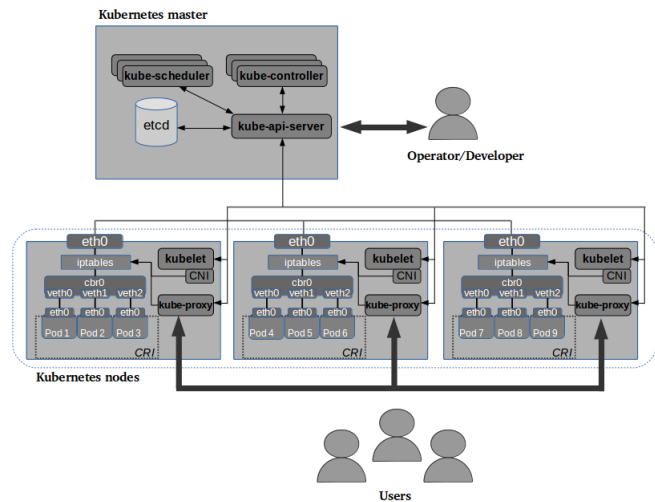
Kubernetes master

kube-scheduler

kube-controller

etcd

kube-api-server

Operator/Developer

eth0
iptables
cbr0
veth0 veth1 veth2
eth0 eth0 eth0
Pod 1 Pod 2 Pod 3
CRI
kubelet
CNI
kube-proxy

eth0
iptables
cbr0
veth0 veth1 veth2
eth0 eth0 eth0
Pod 4 Pod 5 Pod 6
CRI
kubelet
CNI
kube-proxy

eth0
iptables
cbr0
veth0 veth1 veth2
eth0 eth0 eth0
Pod 7 Pod 8 Pod 9
CRI
kubelet
CNI
kube-proxy

Kubernetes nodes

Users